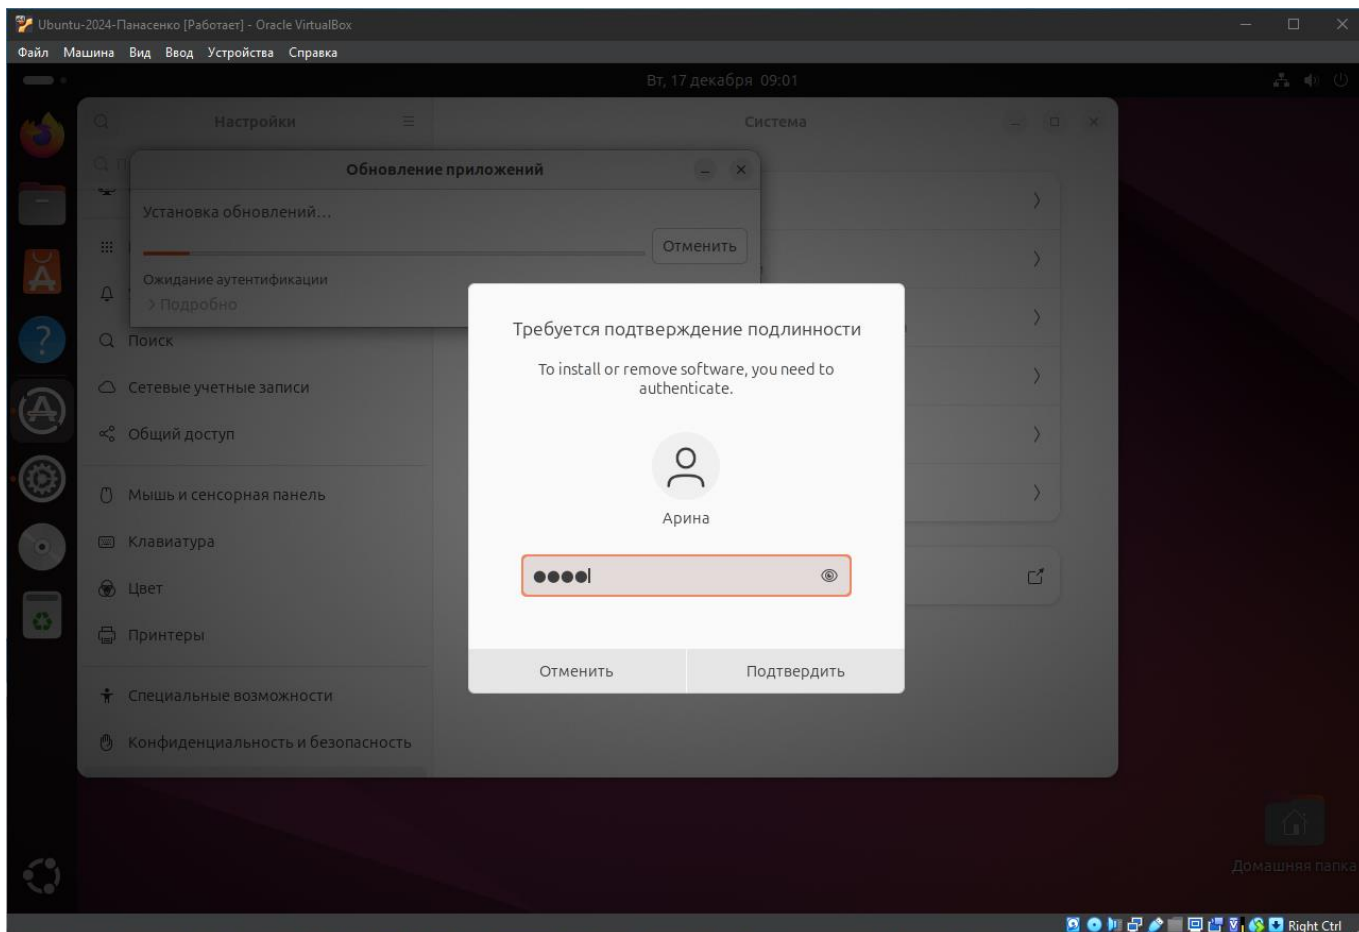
Ubuntu-2024-Панасенко [Работает] - Oracle VirtualBox

Файл Машина Вид Ввод Устройства Справка

Вт, 17 декабря 09:01

Настройки

Система

Обновление приложений

Установка обновлений…

Отменить

Ожидание аутентификации

> Подробно

Поиск

Сетевые учетные записи

Общий доступ

Мышь и сенсорная панель

Клавиатура

Цвет

Принтеры

Специальные возможности

Конфиденциальность и безопасность

Требуется подтверждение подлинности

To install or remove software, you need to authenticate.

Арина

Отменить

Подтвердить

Домашняя папка

Right Ctrl